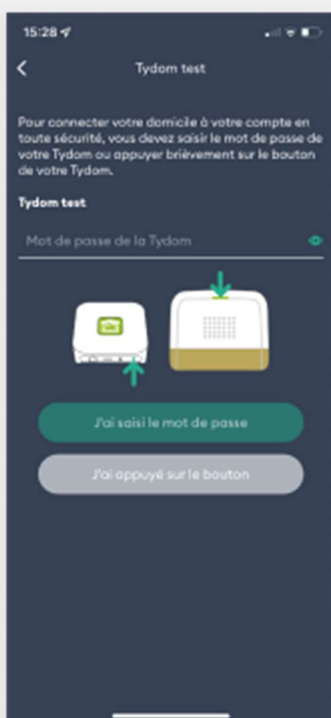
15:28

Tydom test

Pour connecter votre domicile à votre compte en toute sécurité, vous devez saisir le mot de passe de votre Tydom ou appuyer brièvement sur le bouton de votre Tydom.

Tydom test

Mot de passe de la Tydom

J'ai saisi le mot de passe

J'ai appuyé sur le bouton